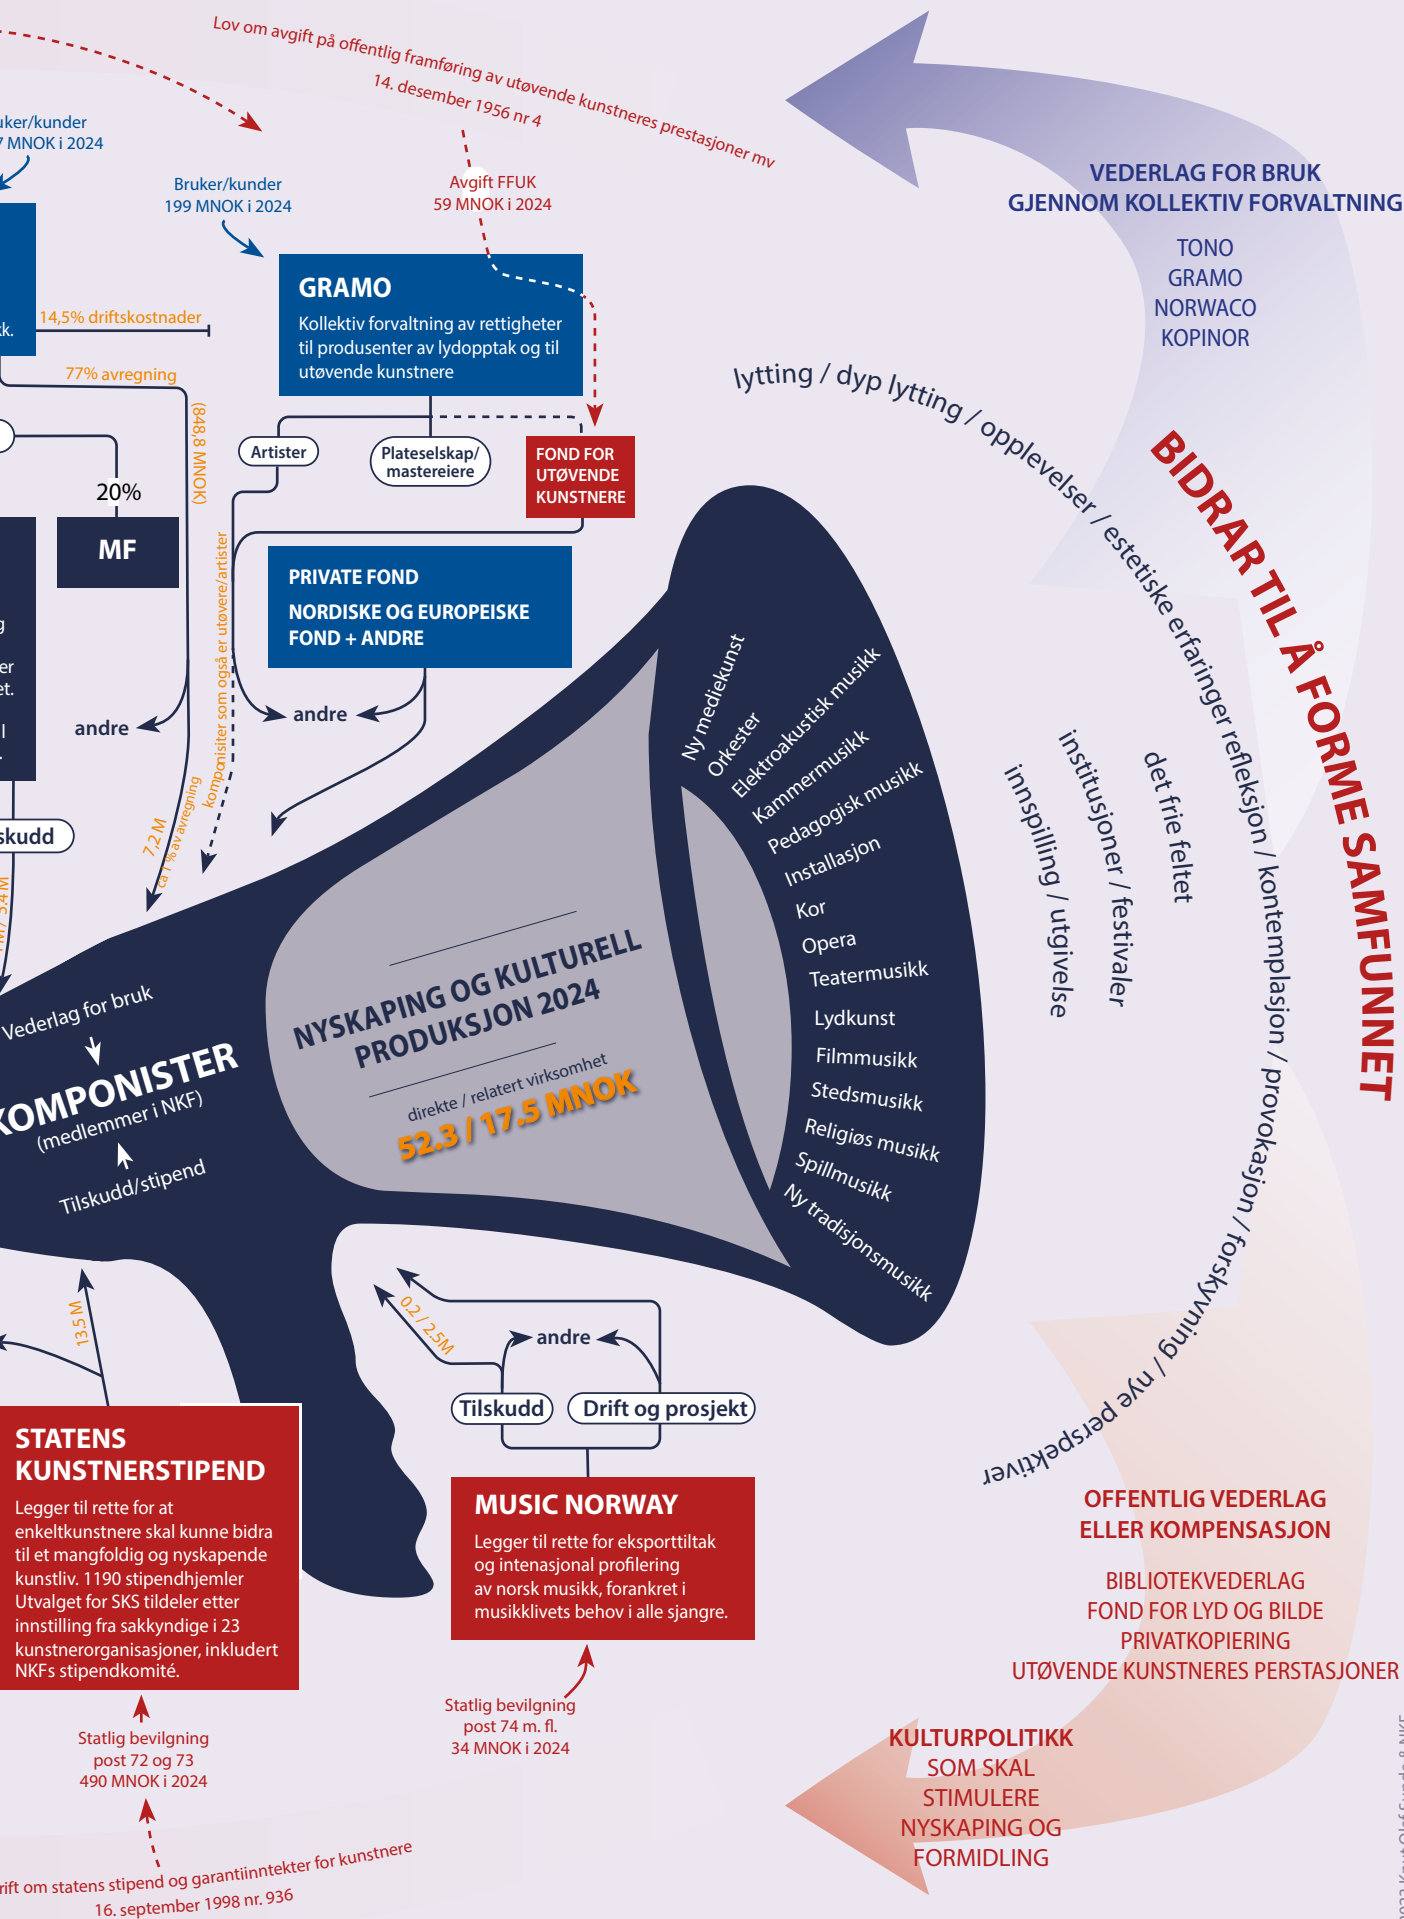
Lov om avgift på offentlig framføring av utøvende kunstneres prestasjoner mv
14. desember 1956 nr 4

uker/kunder
7 MNOK i 2024

Bruker/kunder
199 MNOK i 2024

Avgift FFUK
59 MNOK i 2024

VEDERLAG FOR BRUK
GJENNOM KOLLEKTIV FORVALTNING

TONO
GRAMO
NORWACO
KOPINOR

k.

14,5% driftskostnader

77% avregning

GRAMO
Kollektiv forvaltning av rettigheter til produsenter av lydopptak og til utøvende kunstnere

(848,8 MNOK)

Artister

Plateselskap/ mastereiere

FOND FOR UTØVENDE KUNSTNERE

20%

MF

PRIVATE FOND
NORDISKE OG EUROPEISKE FOND + ANDRE

komponister som også er utøvere/artister

andre

andre

7,2 M
ca 1 % av avregning

skudd

lytting / dyp lytting / opplevelser / estetiske erfaringer refleksjon / kontemplasjon / provokasjon / forskyvning / nye perspektiver

BIDRAR TIL Å FORME SAMFUNNET

det frie feltet

institusjoner / festivaler

innspilling / utgivelse

Ny mediekunst
Orkester
Elektroakustisk musikk
Kammermusikk
Pedagogisk musikk
Installasjon
Kor
Opera
Teatermusikk
Lydkunst
Filmmusikk
Stedsmusikk
Religiøs musikk
Spillmusikk
Ny tradisjonsmusikk

NYSKAPING OG KULTURELL PRODUKSJON 2024

direkte / relatert virksomhet
52.3 / 17.5 MNOK

Vederlag for bruk
KOMPONISTER
(medlemmer i NKF)
Tilskudd/stipend

13,5 M

0,2 / 2,5M

andre

Tilskudd

Drift og prosjekt

STATENS KUNSTNERSTIPEND
Legger til rette for at enkeltkunstnere skal kunne bidra til et mangfoldig og nyskapende kunstliv. 1190 stipendhjemler Utvalget for SKS tildeler etter innstilling fra sakkyndige i 23 kunstnerorganisasjoner, inkludert NKFs stipendkomité.

MUSIC NORWAY
Legger til rette for eksporttiltak og intenasjonal profilering av norsk musikk, forankret i musikklivets behov i alle sjangre.

OFFENTLIG VEDERLAG ELLER KOMPENSASJON

BIBLIOTEKVEDERLAG
FOND FOR LYD OG BILDE
PRIVATKOPIERING
UTØVENDE KUNSTNERES PERSTASJONER

Statlig bevilgning
post 72 og 73
490 MNOK i 2024

Statlig bevilgning
post 74 m. fl.
34 MNOK i 2024

KULTURPOLITIKK
SOM SKAL
STIMULERE
NYSKAPING OG
FORMIDLING

rift om statens stipend og garantiinntekter for kunstnere
16. september 1998 nr. 936